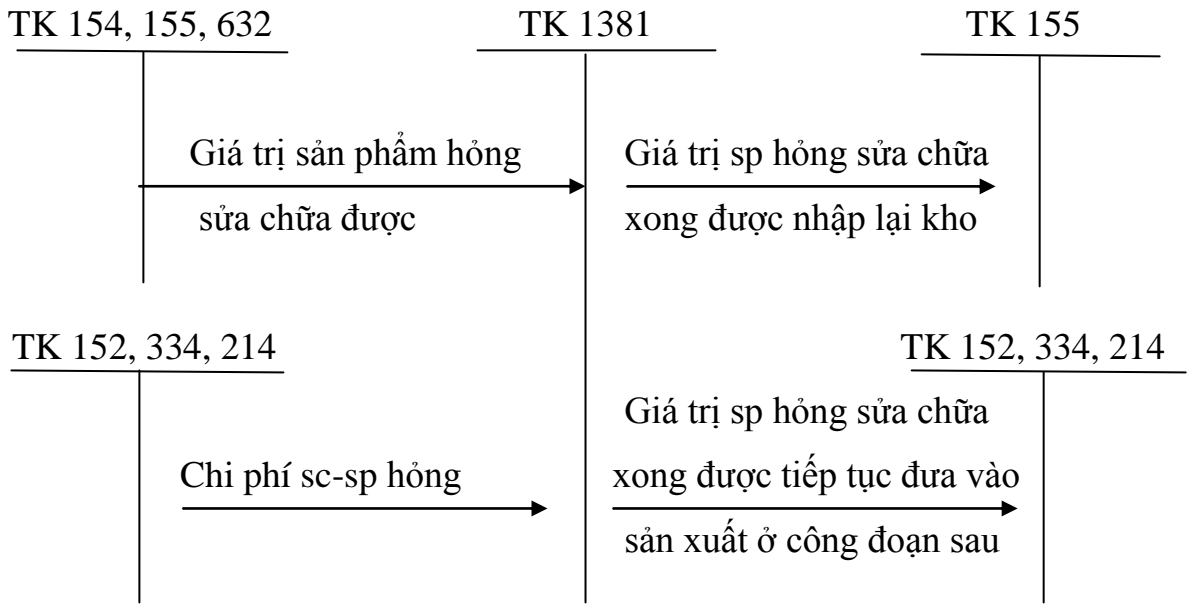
TK 154, 155, 632

TK 1381

TK 155

Giá trị sản phẩm hỏng sửa chữa được

Giá trị sp hỏng sửa chữa xong được nhập lại kho

TK 152, 334, 214

TK 152, 334, 214

Chi phí sc-sp hỏng

Giá trị sp hỏng sửa chữa xong được tiếp tục đưa vào sản xuất ở công đoạn sau